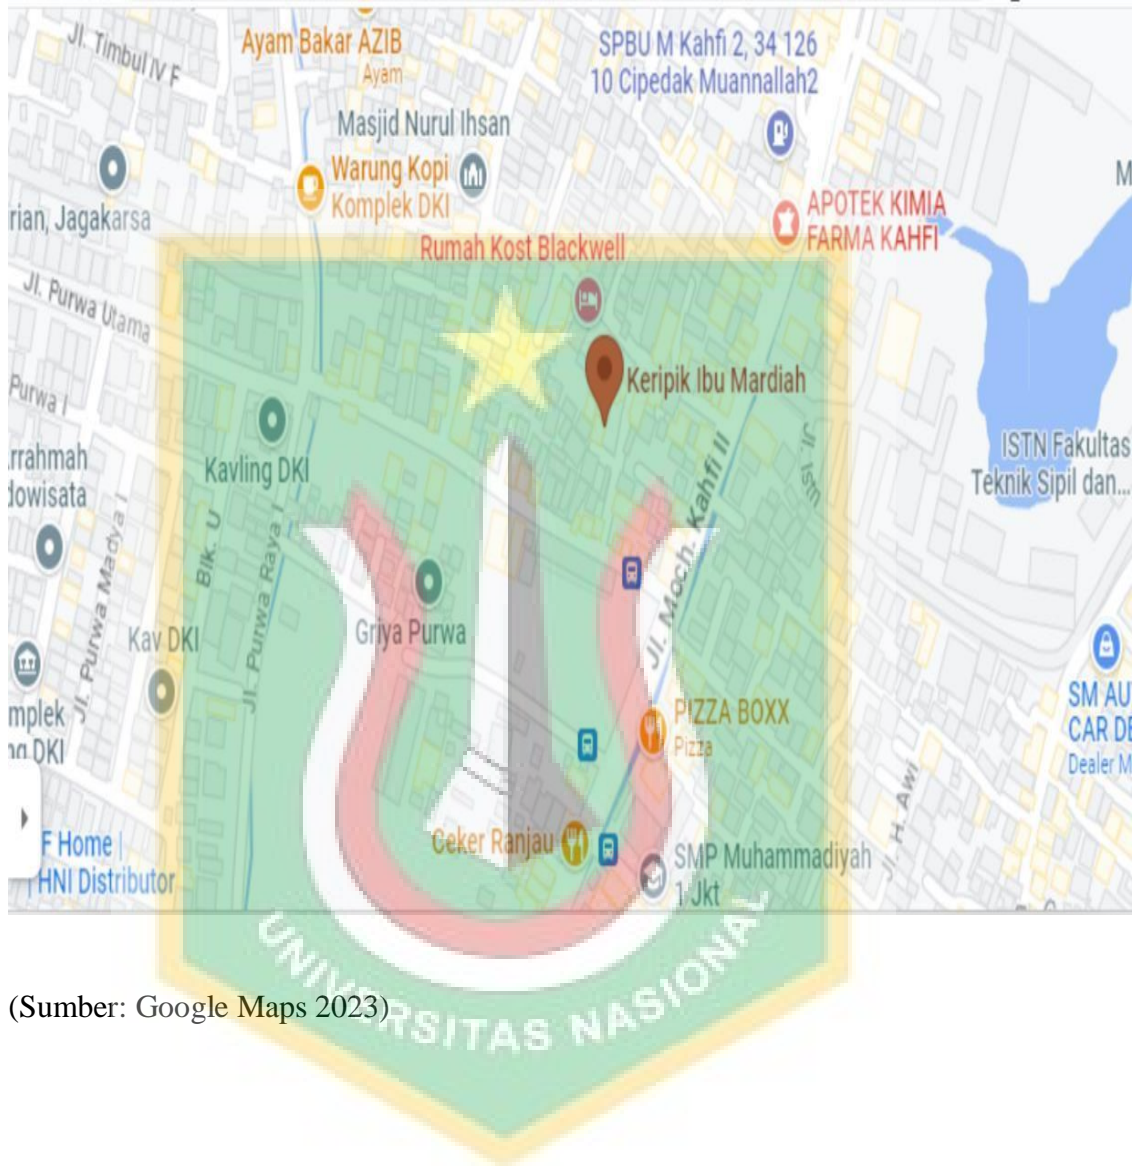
Jl. Timbul IV F
Ayam Bakar AZIB
Ayam
SPBU M Kahfi 2, 34 126
10 Cipedak Muannallah2
Masjid Nurul Ihsan
Warung Kopi
Komplek DKI
APOTEK KIMIA
FARMA KAHFI
rian, Jagakarsa
Rumah Kost Blackwell
Jl. Purwa Utama
Keripik Ibu Mardiah
Purwa I
rrahmah
dowisata
Kavling DKI
ISTN Fakultas
Teknik Sipil dan...
Jl. Moch. Kahfi II
Jl. Ism
Blk. U
Jl. Purwa Raya I
Jl. Purwa Madya I
Griya Purwa
Kav DKI
mplek
ng DKI
PIZZA BOXX
Pizza
SM AU
CAR DE
Dealer M
F Home |
HNI Distributor
Ceker Ranjau
SMP Muhammadiyah
1 Jkt
Jl. H. Awi
M
UNIVERSITAS NASIONAL

(Sumber: Google Maps 2023)